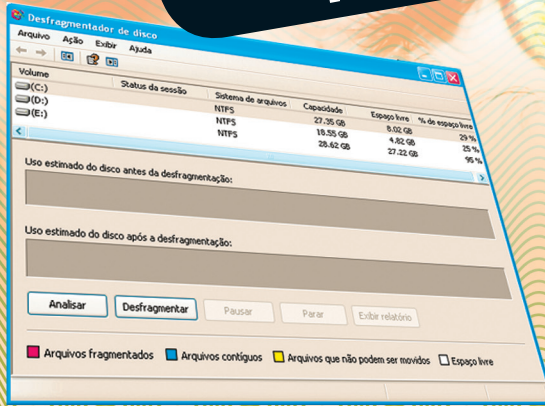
Desfragmentador de disco

Arquivo Ação Exibir Ajuda

| Volume | Status da sessão | Sistema de arquivos | Capacidade | Espaço livre | % de espaço livre |
|---|---|---|---|---|---|
| (C:) | | NTFS | 27.35 GB | 8.02 GB | 29 % |
| (D:) | | NTFS | 18.55 GB | 4.82 GB | 25 % |
| (E:) | | NTFS | 28.62 GB | 27.22 GB | 95 % |

Uso estimado do disco antes da desfragmentação:

Uso estimado do disco após a desfragmentação:

Analisar Desfragmentar Pausar Parar Exibir relatório

Arquivos fragmentados Arquivos contíguos Arquivos que não podem ser movidos Espaço livre